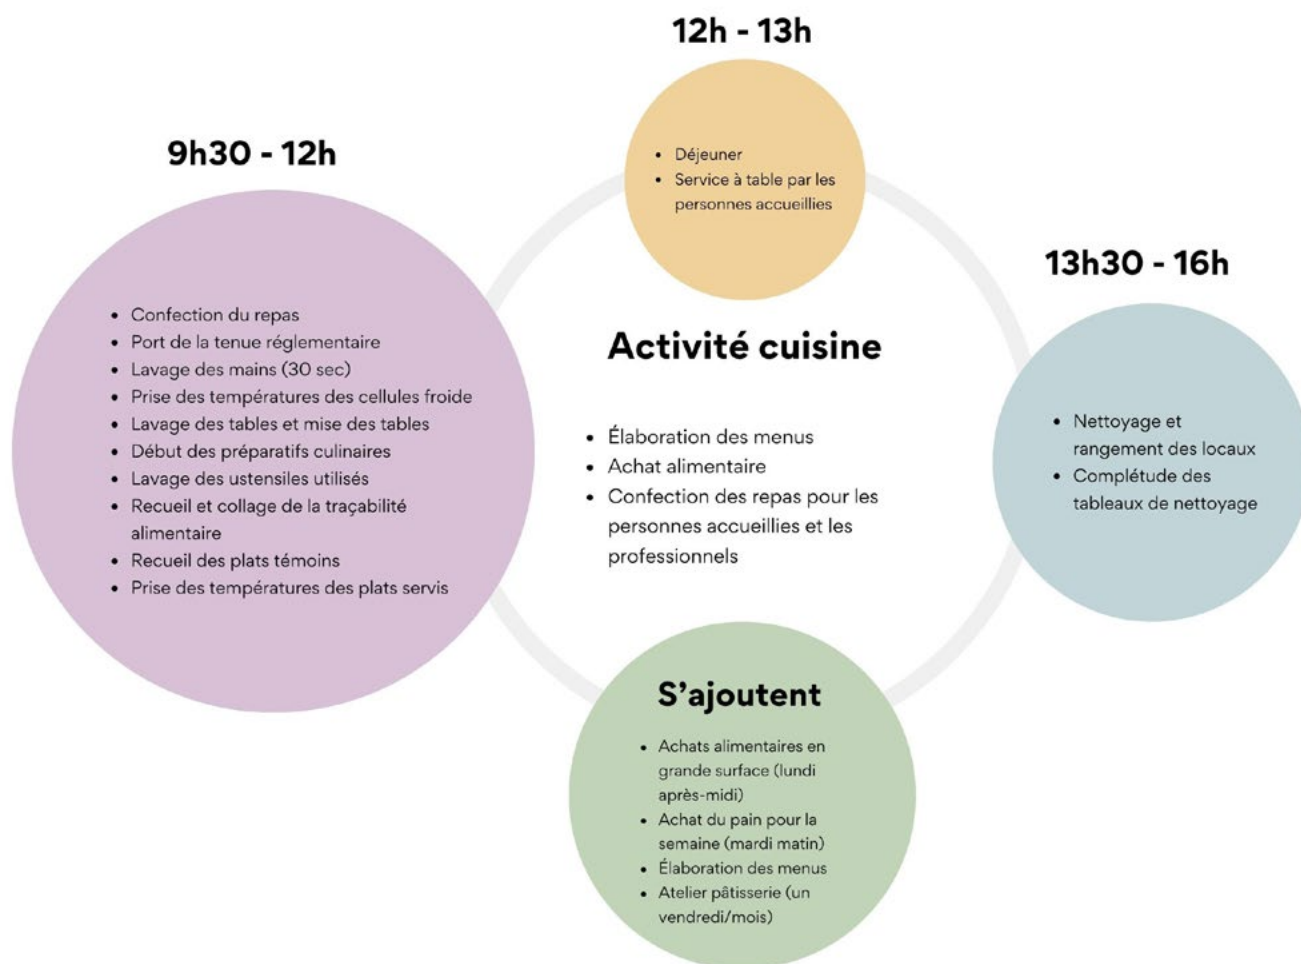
12h - 13h

- Déjeuner
- Service à table par les personnes accueillies

9h30 - 12h

- Confection du repas
- Port de la tenue réglementaire
- Lavage des mains (30 sec)
- Prise des températures des cellules froide
- Lavage des tables et mise des tables
- Début des préparatifs culinaires
- Lavage des ustensiles utilisés
- Recueil et collage de la traçabilité alimentaire
- Recueil des plats témoins
- Prise des températures des plats servis

Activité cuisine

- Élaboration des menus
- Achat alimentaire
- Confection des repas pour les personnes accueillies et les professionnels

13h30 - 16h

- Nettoyage et rangement des locaux
- Complétude des tableaux de nettoyage

S'ajoutent

- Achats alimentaires en grande surface (lundi après-midi)
- Achat du pain pour la semaine (mardi matin)
- Élaboration des menus
- Atelier pâtisserie (un vendredi/mois)